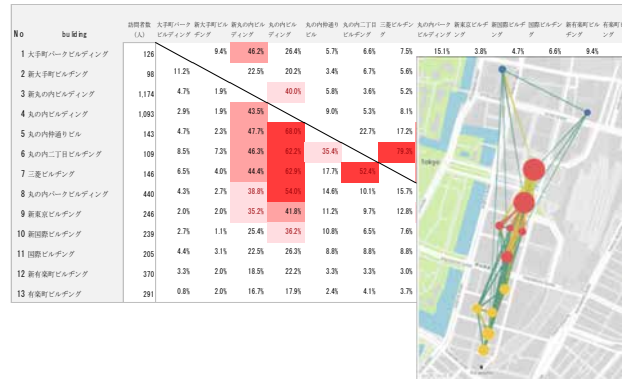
| No | building | 訪問者数（人） | 大手町パークビルディング | 新大手町ビルヂング | 新丸の内ビルディング | 丸の内ビルディング | 丸の内仲通りビル | 丸の内二丁目ビルヂング | 三菱ビルヂング | 丸の内パークビルディング | 新東京ビルヂング | 新国際ビルヂング | 国際ビルヂング | 新有楽町ビルヂング | 有楽町ビルヂング |
|---|---|---|---|---|---|---|---|---|---|---|---|---|---|---|---|
| 1 | 大手町パークビルディング | 126 | | 9.4% | 46.2% | 26.4% | 5.7% | 6.6% | 7.5% | 15.1% | 3.8% | 4.7% | 6.6% | 9.4% | |
| 2 | 新大手町ビルヂング | 98 | 11.2% | | 22.5% | 20.2% | 3.4% | 6.7% | 5.6% | | | | | | |
| 3 | 新丸の内ビルディング | 1,174 | 4.7% | 1.9% | | 40.0% | 5.8% | 3.6% | 5.2% | | | | | | |
| 4 | 丸の内ビルディング | 1,093 | 2.9% | 1.9% | 43.5% | | 9.0% | 5.3% | 8.1% | | | | | | |
| 5 | 丸の内仲通りビル | 143 | 4.7% | 2.3% | 47.7% | 68.0% | | 22.7% | 17.2% | | | | | | |
| 6 | 丸の内二丁目ビルヂング | 109 | 8.5% | 7.3% | 46.3% | 62.2% | 35.4% | | 79.3% | | | | | | |
| 7 | 三菱ビルヂング | 146 | 6.5% | 4.0% | 44.4% | 62.9% | 17.7% | 52.4% | | | | | | | |
| 8 | 丸の内パークビルディング | 440 | 4.3% | 2.7% | 38.8% | 54.0% | 14.6% | 10.1% | 15.7% | | | | | | |
| 9 | 新東京ビルヂング | 246 | 2.0% | 2.0% | 35.2% | 41.8% | 11.2% | 9.7% | 12.8% | | | | | | |
| 10 | 新国際ビルヂング | 239 | 2.7% | 1.1% | 25.4% | 36.2% | 10.8% | 6.5% | 7.6% | | | | | | |
| 11 | 国際ビルヂング | 205 | 4.4% | 3.1% | 22.5% | 26.3% | 8.8% | 8.8% | 8.8% | | | | | | |
| 12 | 新有楽町ビルヂング | 370 | 3.3% | 2.0% | 18.5% | 22.2% | 3.3% | 3.3% | 3.0% | | | | | | |
| 13 | 有楽町ビルヂング | 291 | 0.8% | 2.0% | 16.7% | 17.9% | 2.4% | 4.1% | 3.7% | | | | | | |

Tokyo